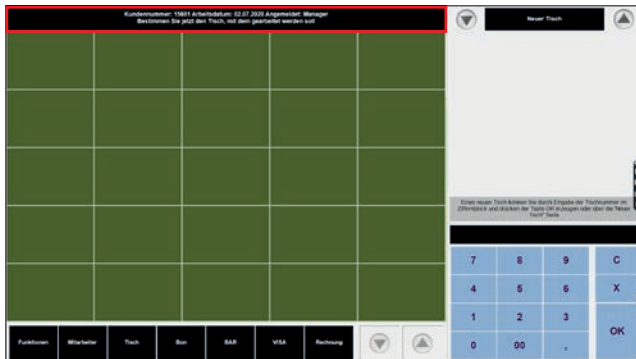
Kundennummer: 15601 Arbeitsdatum: 02.07.2020 Angemeldet: Manager
Bestimmen Sie jetzt den Tisch, mit dem gearbeitet werden soll

Neuer Tisch

Einen neuen Tisch können Sie durch Eingabe der Tischnummer im Ziffernblock und drücken der Taste OK erzeugen oder über die "Neuer Tisch" Taste.

7
8
9
C
4
5
6
X
1
2
3
OK
0
00
,

Funktionen
Mitarbeiter
Tisch
Bon
BAR
VISA
Rechnung